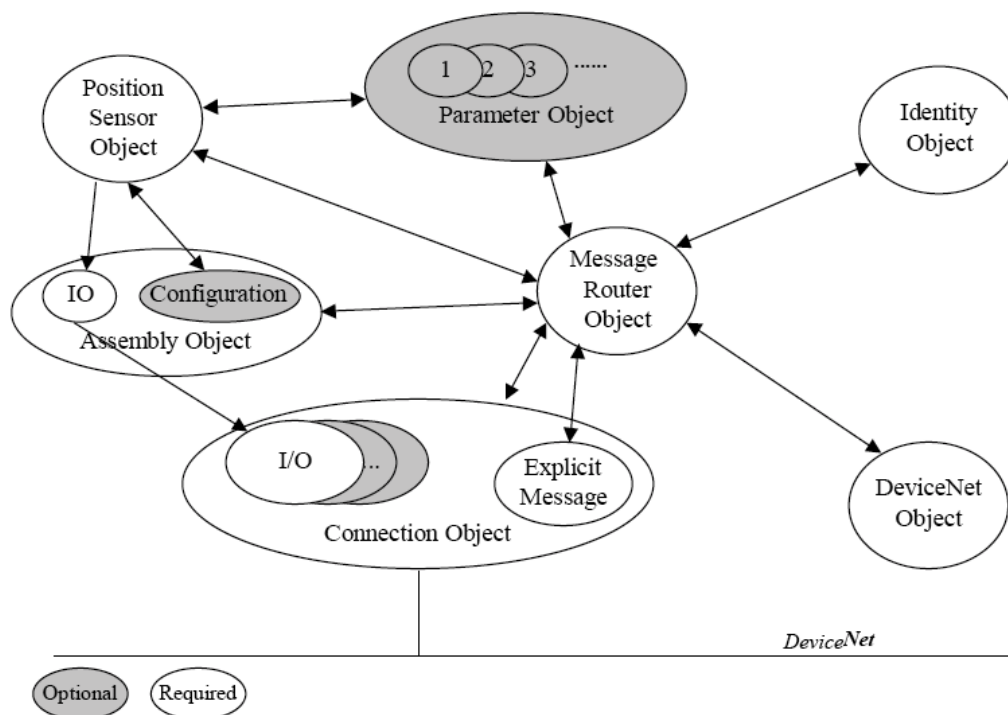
Position Sensor Object

1 2 3 ......

Parameter Object

Identity Object

Message Router Object

IO

Configuration

Assembly Object

I/O

..

Explicit Message

Connection Object

DeviceNet Object

DeviceNet

Optional

Required